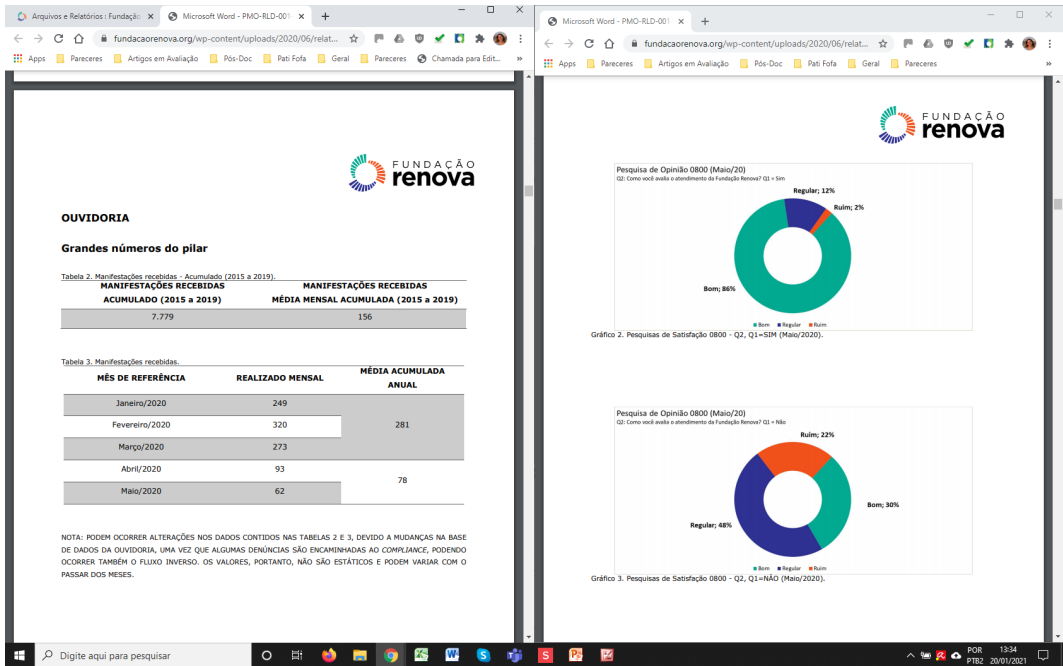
Arquivos e Relatórios : Fundação
Microsoft Word - PMO-RLD-001
fundacaorenova.org/wp-content/uploads/2020/06/relat...
Apps Pareceres Artigos em Avaliação Pós-Doc Pati Fofa Geral Pareceres Chamada para Edit...

FUNDAÇÃO renova

OUVIDORIA

Grandes números do pilar

Tabela 2. Manifestações recebidas - Acumulado (2015 a 2019).

| MANIFESTAÇÕES RECEBIDAS ACUMULADO (2015 a 2019) | MANIFESTAÇÕES RECEBIDAS MÉDIA MENSAL ACUMULADA (2015 a 2019) |
|---|---|
| 7.779 | 156 |

Tabela 3. Manifestações recebidas.

| MÊS DE REFERÊNCIA | REALIZADO MENSAL | MÉDIA ACUMULADA ANUAL |
|---|---|---|
| Janeiro/2020 | 249 | 281 |
| Fevereiro/2020 | 320 | |
| Março/2020 | 273 | |
| Abril/2020 | 93 | 78 |
| Maio/2020 | 62 | |

NOTA: PODEM OCORRER ALTERAÇÕES NOS DADOS CONTIDOS NAS TABELAS 2 E 3, DEVIDO A MUDANÇAS NA BASE DE DADOS DA OUVIDORIA, UMA VEZ QUE ALGUMAS DENÚNCIAS SÃO ENCAMINHADAS AO COMPLIANCE, PODENDO OCORRER TAMBÉM O FLUXO INVERSO. OS VALORES, PORTANTO, NÃO SÃO ESTÁTICOS E PODEM VARIAR COM O PASSAR DOS MESES.

Microsoft Word - PMO-RLD-001
fundacaorenova.org/wp-content/uploads/2020/06/relat...
Apps Pareceres Artigos em Avaliação Pós-Doc Pati Fofa Geral Pareceres

FUNDAÇÃO renova

Pesquisa de Opinião 0800 (Maio/20)
Q2: Como você avalia o atendimento da Fundação Renova? Q1 = Sim
Regular; 12%
Ruim; 2%
Bom; 86%
Bom Regular Ruim

Gráfico 2. Pesquisas de Satisfação 0800 - Q2, Q1=SIM (Maio/2020).

Pesquisa de Opinião 0800 (Maio/20)
Q2: Como você avalia o atendimento da Fundação Renova? Q1 = Não
Ruim; 22%
Bom; 30%
Regular; 48%
Bom Regular Ruim

Gráfico 3. Pesquisas de Satisfação 0800 - Q2, Q1=NÃO (Maio/2020).

Digite aqui para pesquisar
POR PTB2 13:34 20/01/2021